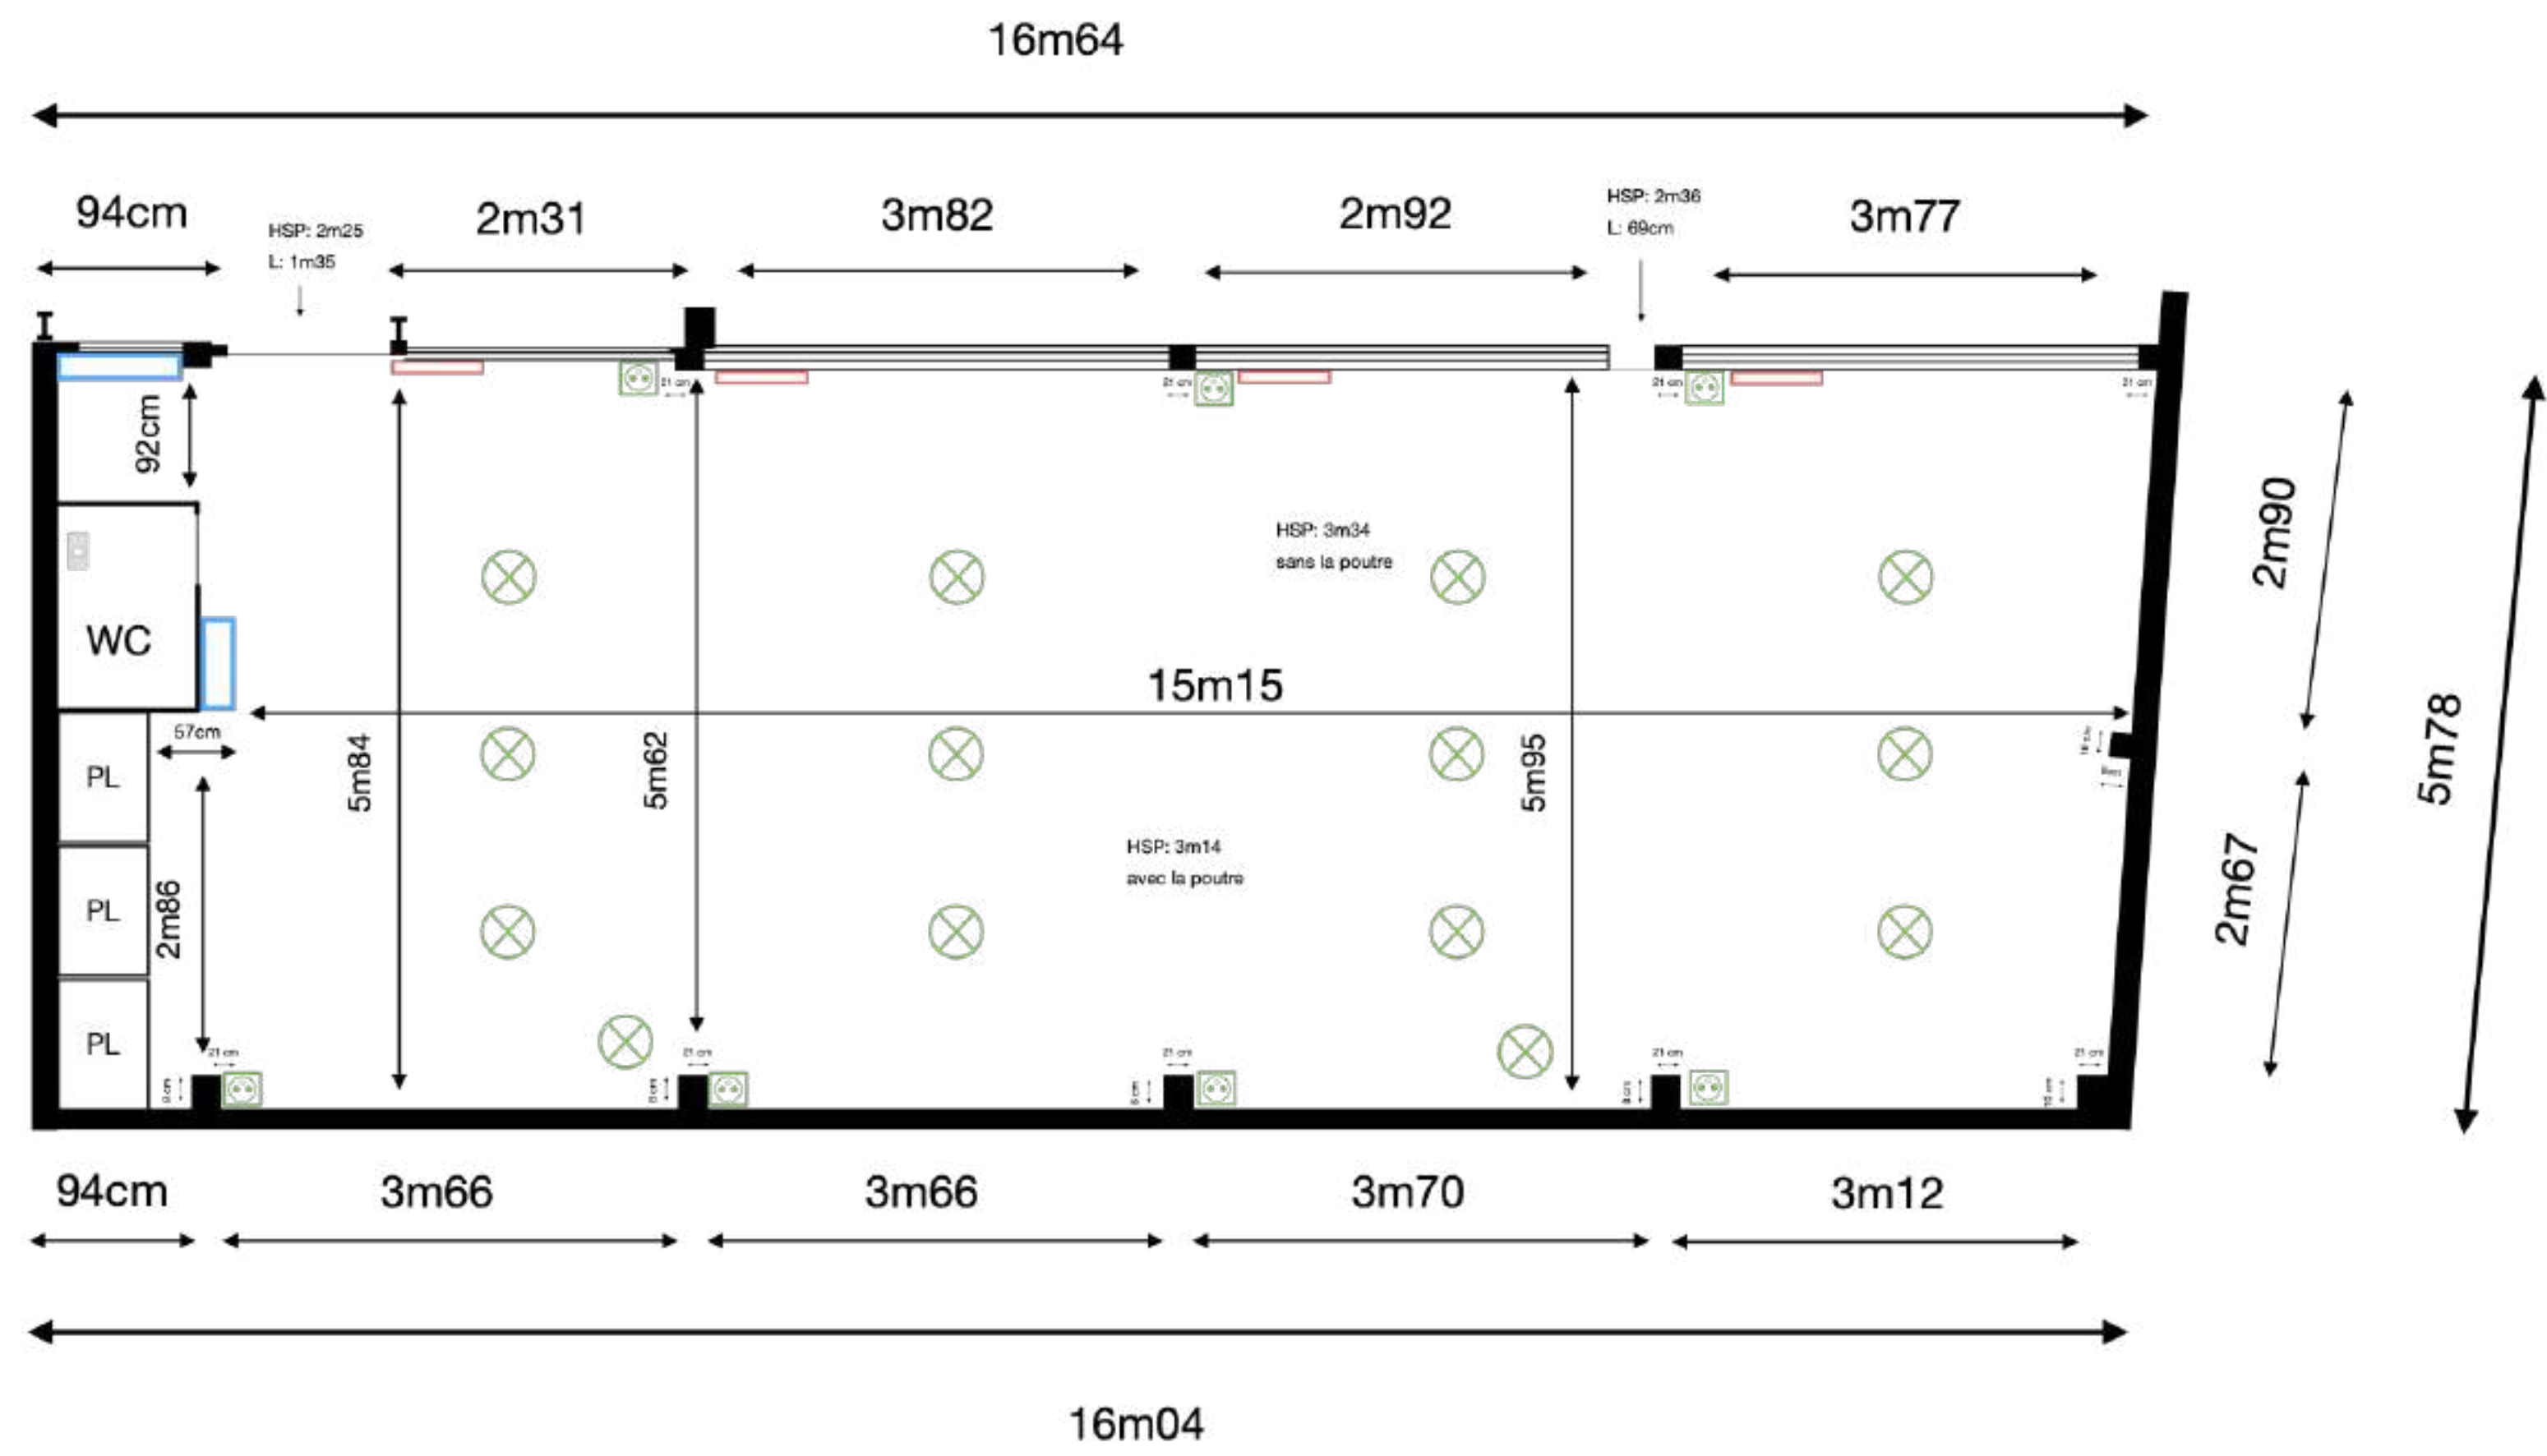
16m64

94cm

HSP: 2m25
L: 1m35

2m31

3m82

2m92

HSP: 2m36
L: 69cm

3m77

21 cm

21 cm

21 cm

21 cm

92cm

WC

HSP: 3m34
sans la poutre

2m90

15m15

5m78

57cm

PL

5m84

5m62

5m95

PL

2m86

HSP: 3m14
avec la poutre

2m67

PL

21 cm

21 cm

21 cm

21 cm

21 cm

94cm

3m66

3m66

3m70

3m12

16m04